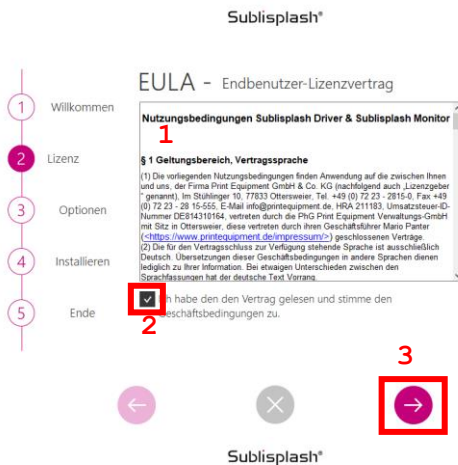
Sublisplash®

1 Willkommen
2 Lizenz
3 Optionen
4 Installieren
5 Ende

EULA - Endbenutzer-Lizenzvertrag

Nutzungsbedingungen Sublisplash Driver & Sublisplash Monitor

1

§ 1 Geltungsbereich, Vertragssprache

(1) Die vorliegenden Nutzungsbedingungen finden Anwendung auf die zwischen Ihnen und uns, der Firma Print Equipment GmbH & Co. KG (nachfolgend auch „Lizenzgeber" genannt), Im Stühlinger 10, 77833 Ottersweier, Tel. +49 (0) 72 23 - 2815-0, Fax +49 (0) 72 23 - 28 15-555, E-Mail info@printequipment.de, HRA 211183, Umsatzsteuer-ID-Nummer DE814310164, vertreten durch die PhG Print Equipment Verwaltungs-GmbH mit Sitz in Ottersweier, diese vertreten durch ihren Geschäftsführer Mario Panter (<https://www.printequipment.de/impressum/>) geschlossenen Verträge.
(2) Die für den Vertragsschluss zur Verfügung stehende Sprache ist ausschließlich Deutsch. Übersetzungen dieser Geschäftsbedingungen in andere Sprachen dienen lediglich zur Ihrer Information. Bei etwaigen Unterschieden zwischen den Sprachfassungen hat der deutsche Text Vorrang.

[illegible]h habe den den Vertrag gelesen und stimme den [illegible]eschäftsbedingungen zu.

2

3

Sublisplash®